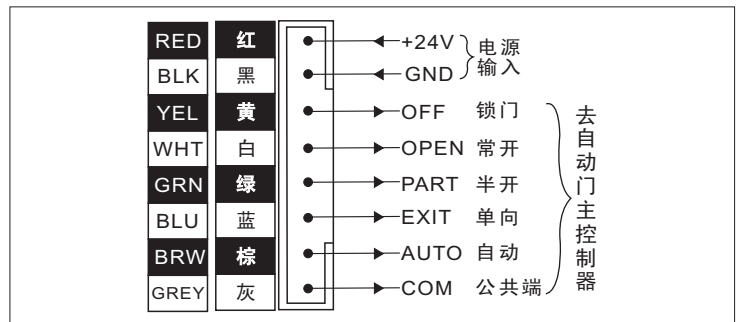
| RED | 红 | +24V | 电源输入 |
|---|---|---|---|
| BLK | 黑 | GND | |
| YEL | 黄 | OFF | 锁门 |
| WHT | 白 | OPEN | 常开 |
| GRN | 绿 | PART | 半开 |
| BLU | 蓝 | EXIT | 单向 |
| BRW | 棕 | AUTO | 自动 |
| GREY | 灰 | COM | 公共端 |

去自动门主控制器